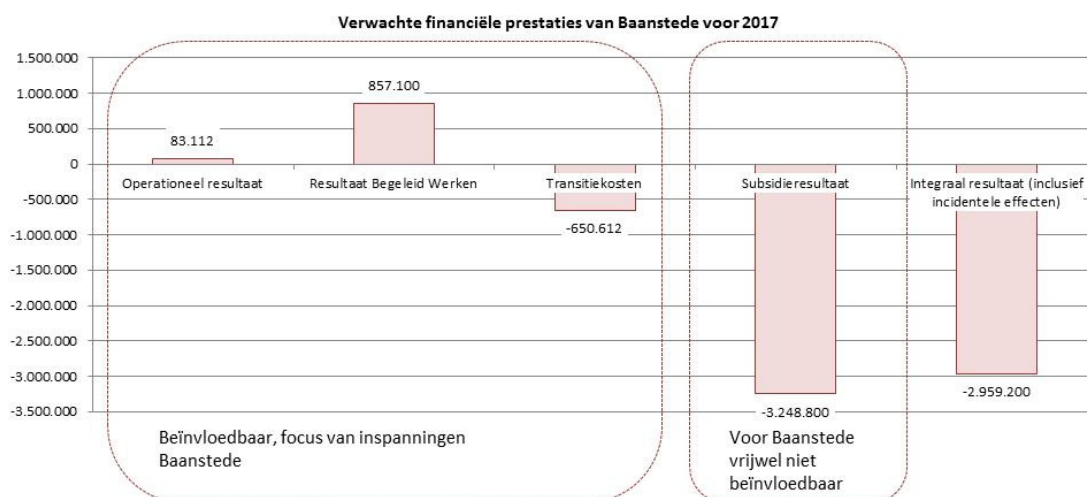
Verwachte financiële prestaties van Baanstede voor 2017

1.500.000
1.000.000
500.000
0
-500.000
-1.000.000
-1.500.000
-2.000.000
-2.500.000
-3.000.000
-3.500.000

83.112
857.100
-650.612
-3.248.800
-2.959.200

Operationeel resultaat
Resultaat Begeleid Werken
Transitiekosten
Subsidieresultaat
Integraal resultaat (inclusief incidentele effecten)

Beïnvloedbaar, focus van inspanningen Baanstede

Voor Baanstede vrijwel niet beïnvloedbaar